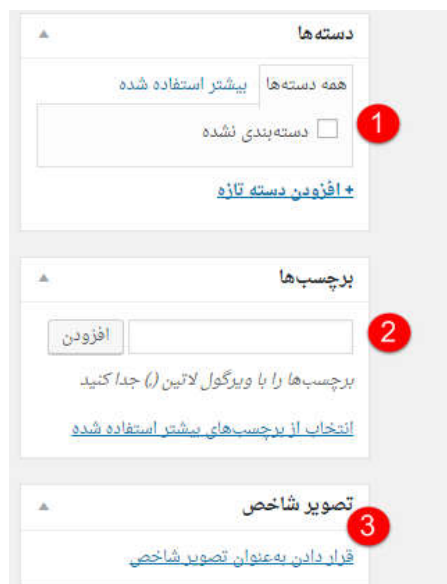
دسته‌ها ▲

همه دسته‌ها بیشتر استفاده شده

1 دسته‌بندی نشده

+ افزودن دسته تازه

برچسب‌ها ▲

2 افزودن

برچسب‌ها را با ویرگول لاتین (,) جدا کنید

انتخاب از برچسب‌های بیشتر استفاده شده

تصویر شاخص ▲

3

قرار دادن به‌عنوان تصویر شاخص